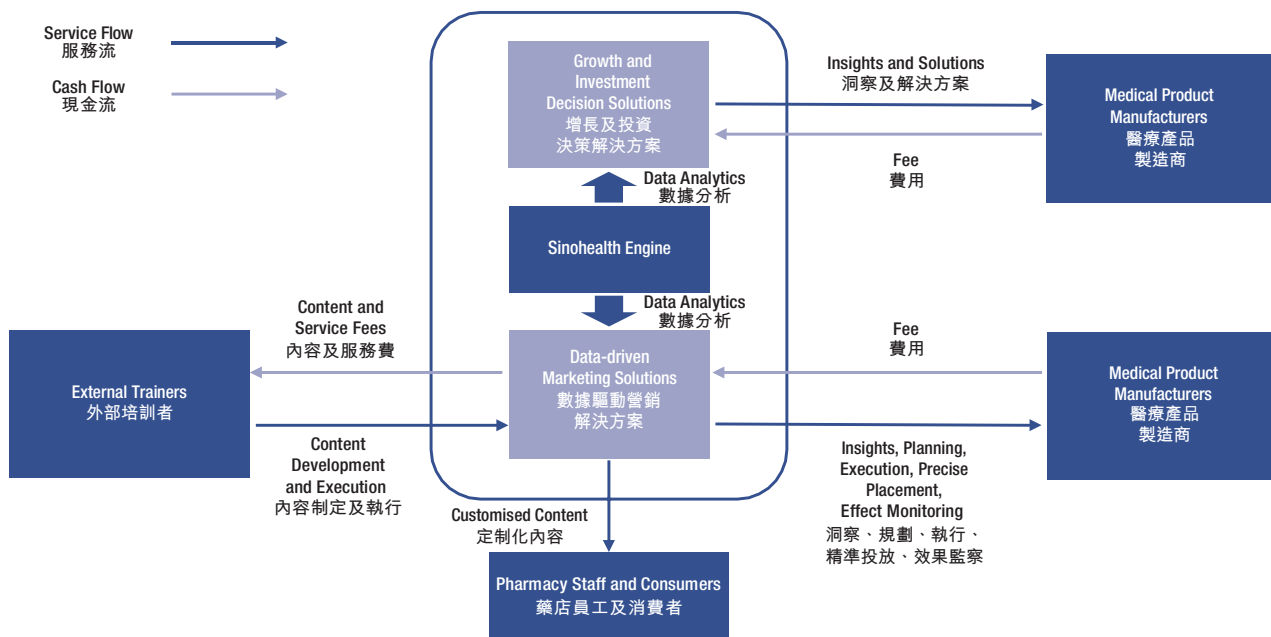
Service Flow
服務流

Cash Flow
現金流

Growth and Investment Decision Solutions
增長及投資決策解決方案

Insights and Solutions
洞察及解決方案

Medical Product Manufacturers
醫療產品製造商

Fee
費用

Data Analytics
數據分析

Sinohealth Engine

Data Analytics
數據分析

Content and Service Fees
內容及服務費

Fee
費用

External Trainers
外部培訓者

Data-driven Marketing Solutions
數據驅動營銷解決方案

Medical Product Manufacturers
醫療產品製造商

Content Development and Execution
內容制定及執行

Insights, Planning, Execution, Precise Placement, Effect Monitoring
洞察、規劃、執行、精準投放、效果監察

Customised Content
定制化內容

Pharmacy Staff and Consumers
藥店員工及消費者